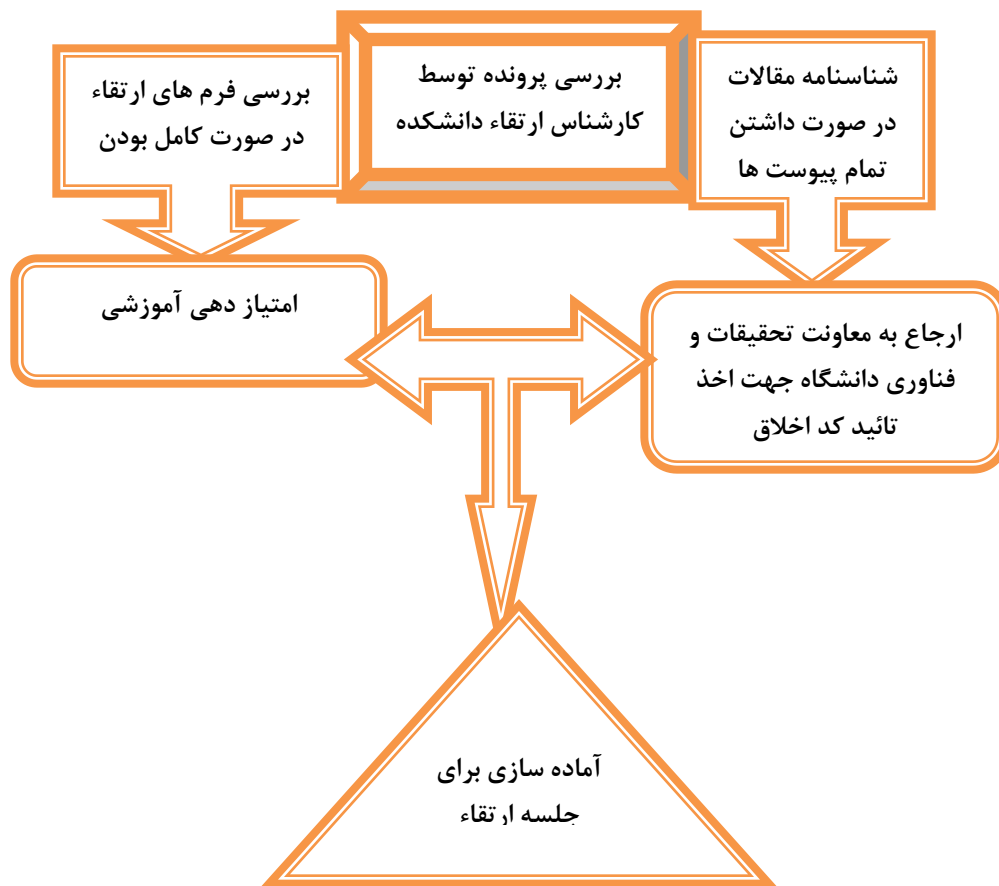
بررسی پرونده توسط کارشناس ارتقاء دانشکده

شناسنامه مقالات در صورت داشتن تمام پیوست ها

بررسی فرم های ارتقاء در صورت کامل بودن

امتیاز دهی آموزشی

ارجاع به معاونت تحقیقات و فناوری دانشگاه جهت اخذ تائید کد اخلاق

آماده سازی برای جلسه ار تقاء